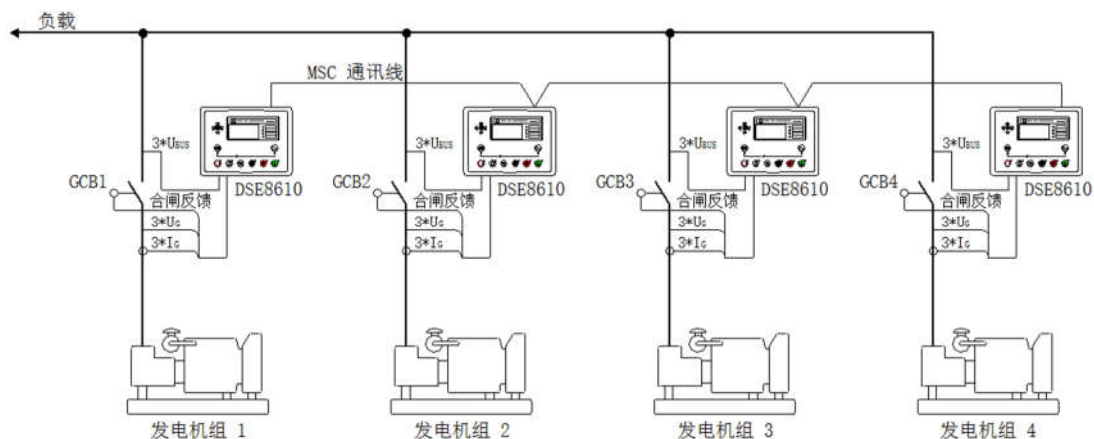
负载

MSC 通讯线

3*UBUS
GCB1
合闸反馈
DSE8610
3*UG
3*IG

3*UBUS
GCB2
合闸反馈
DSE8610
3*UG
3*IG

3*UBUS
GCB3
合闸反馈
DSE8610
3*UG
3*IG

3*UBUS
GCB4
合闸反馈
DSE8610
3*UG
3*IG

发电机组 1
发电机组 2
发电机组 3
发电机组 4